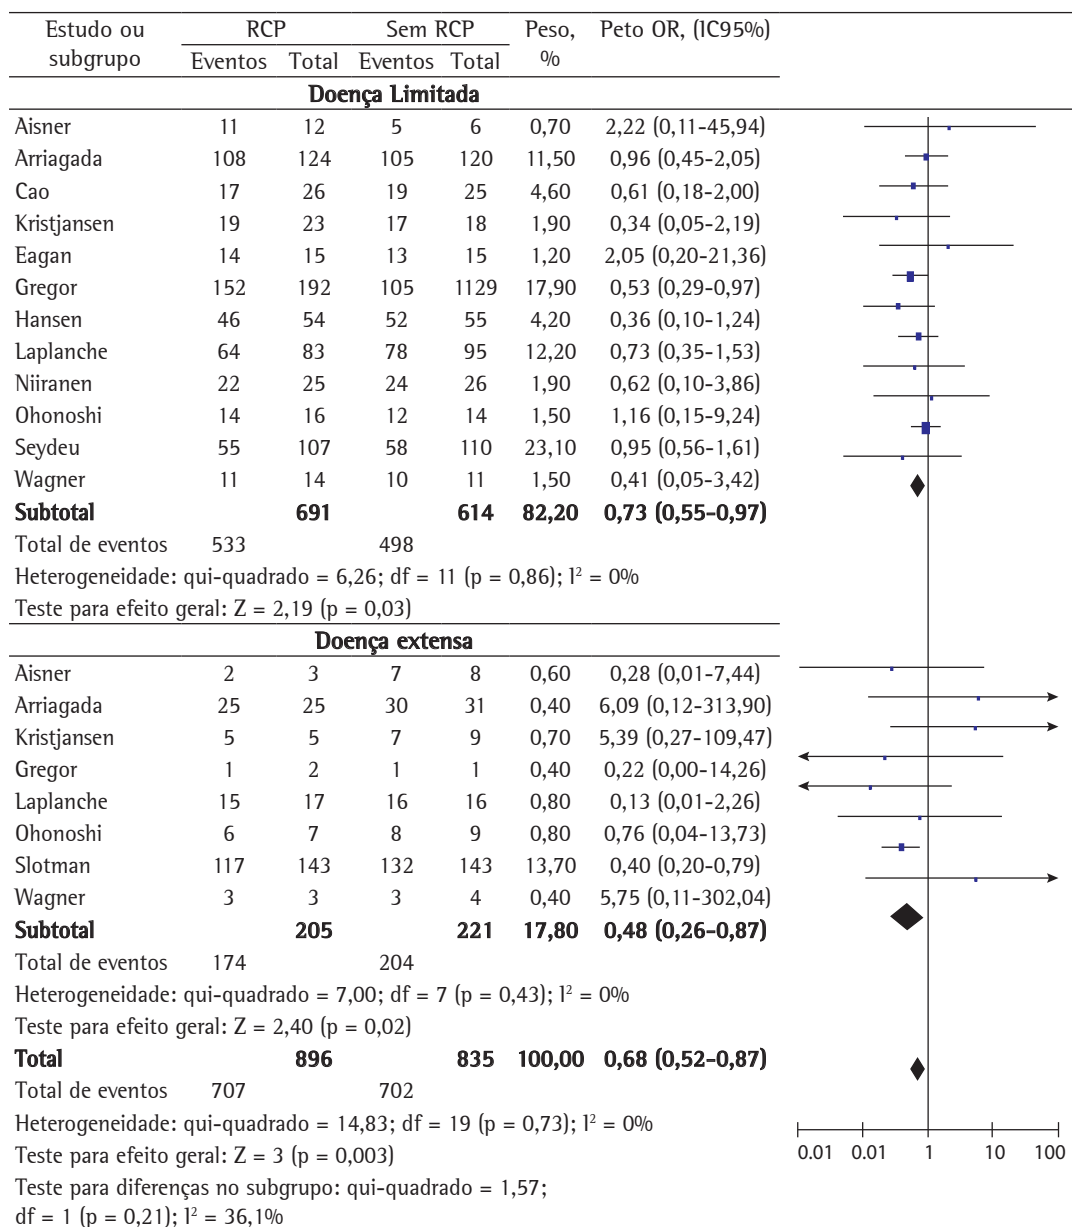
| Estudo ou subgrupo | RCP Eventos | RCP Total | Sem RCP Eventos | Sem RCP Total | Peso, % | Peto OR, (IC95%) |
|---|---|---|---|---|---|---|
| **Doença Limitada** | | | | | | |
| Aisner | 11 | 12 | 5 | 6 | 0,70 | 2,22 (0,11-45,94) |
| Arriagada | 108 | 124 | 105 | 120 | 11,50 | 0,96 (0,45-2,05) |
| Cao | 17 | 26 | 19 | 25 | 4,60 | 0,61 (0,18-2,00) |
| Kristjansen | 19 | 23 | 17 | 18 | 1,90 | 0,34 (0,05-2,19) |
| Eagan | 14 | 15 | 13 | 15 | 1,20 | 2,05 (0,20-21,36) |
| Gregor | 152 | 192 | 105 | 1129 | 17,90 | 0,53 (0,29-0,97) |
| Hansen | 46 | 54 | 52 | 55 | 4,20 | 0,36 (0,10-1,24) |
| Laplanche | 64 | 83 | 78 | 95 | 12,20 | 0,73 (0,35-1,53) |
| Niiranen | 22 | 25 | 24 | 26 | 1,90 | 0,62 (0,10-3,86) |
| Ohonoshi | 14 | 16 | 12 | 14 | 1,50 | 1,16 (0,15-9,24) |
| Seydeu | 55 | 107 | 58 | 110 | 23,10 | 0,95 (0,56-1,61) |
| Wagner | 11 | 14 | 10 | 11 | 1,50 | 0,41 (0,05-3,42) |
| **Subtotal** | | **691** | | **614** | **82,20** | **0,73 (0,55-0,97)** |
| Total de eventos | 533 | | 498 | | | |

Heterogeneidade: qui-quadrado = 6,26; df = 11 (p = 0,86); I$^2$ = 0%

Teste para efeito geral: Z = 2,19 (p = 0,03)

| Estudo ou subgrupo | RCP Eventos | RCP Total | Sem RCP Eventos | Sem RCP Total | Peso, % | Peto OR, (IC95%) |
|---|---|---|---|---|---|---|
| **Doença extensa** | | | | | | |
| Aisner | 2 | 3 | 7 | 8 | 0,60 | 0,28 (0,01-7,44) |
| Arriagada | 25 | 25 | 30 | 31 | 0,40 | 6,09 (0,12-313,90) |
| Kristjansen | 5 | 5 | 7 | 9 | 0,70 | 5,39 (0,27-109,47) |
| Gregor | 1 | 2 | 1 | 1 | 0,40 | 0,22 (0,00-14,26) |
| Laplanche | 15 | 17 | 16 | 16 | 0,80 | 0,13 (0,01-2,26) |
| Ohonoshi | 6 | 7 | 8 | 9 | 0,80 | 0,76 (0,04-13,73) |
| Slotman | 117 | 143 | 132 | 143 | 13,70 | 0,40 (0,20-0,79) |
| Wagner | 3 | 3 | 3 | 4 | 0,40 | 5,75 (0,11-302,04) |
| **Subtotal** | | **205** | | **221** | **17,80** | **0,48 (0,26-0,87)** |
| Total de eventos | 174 | | 204 | | | |

Heterogeneidade: qui-quadrado = 7,00; df = 7 (p = 0,43); I$^2$ = 0%

Teste para efeito geral: Z = 2,40 (p = 0,02)

| | | | | | | |
|---|---|---|---|---|---|---|
| **Total** | | **896** | | **835** | **100,00** | **0,68 (0,52-0,87)** |
| Total de eventos | 707 | | 702 | | | |

Heterogeneidade: qui-quadrado = 14,83; df = 19 (p = 0,73); I$^2$ = 0%

Teste para efeito geral: Z = 3 (p = 0,003)

Teste para diferenças no subgrupo: qui-quadrado = 1,57; df = 1 (p = 0,21); I$^2$ = 36,1%

0.01 0.01 1 10 100